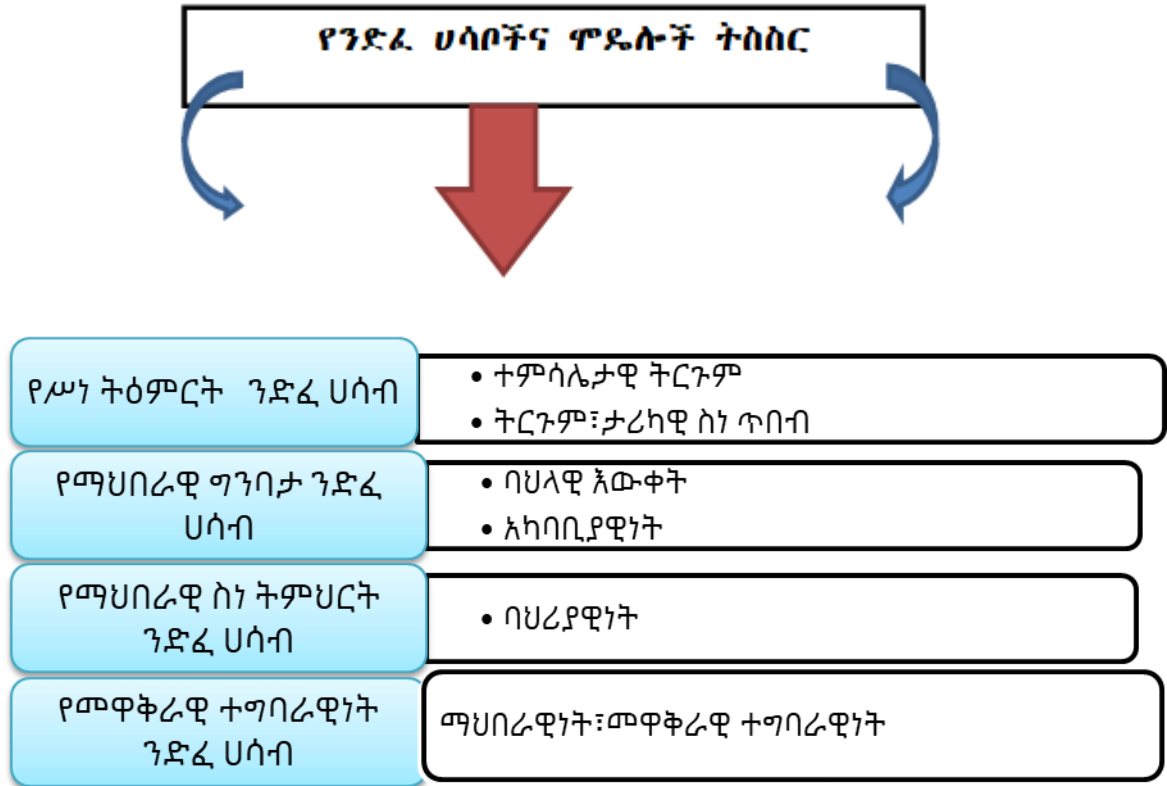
የንድፈ ሀሳቦችና ሞዴሎች ትስስር

የሥነ ትዕምርት ንድፈ ሀሳብ

- ተምሳሌታዊ ትርጉም
- ትርጉም፣ታሪካዊ ስነ ጥበብ

የማህበራዊ ግንባታ ንድፈ ሀሳብ

- ባህላዊ እውቀት
- አካባቢያዊነት

የማህበራዊ ስነ ትምህርት ንድፈ ሀሳብ

- ባህሪያዊነት

የመዋቅራዊ ተግባራዊነት ንድፈ ሀሳብ

ማህበራዊነት፣መዋቅራዊ ተግባራዊነት